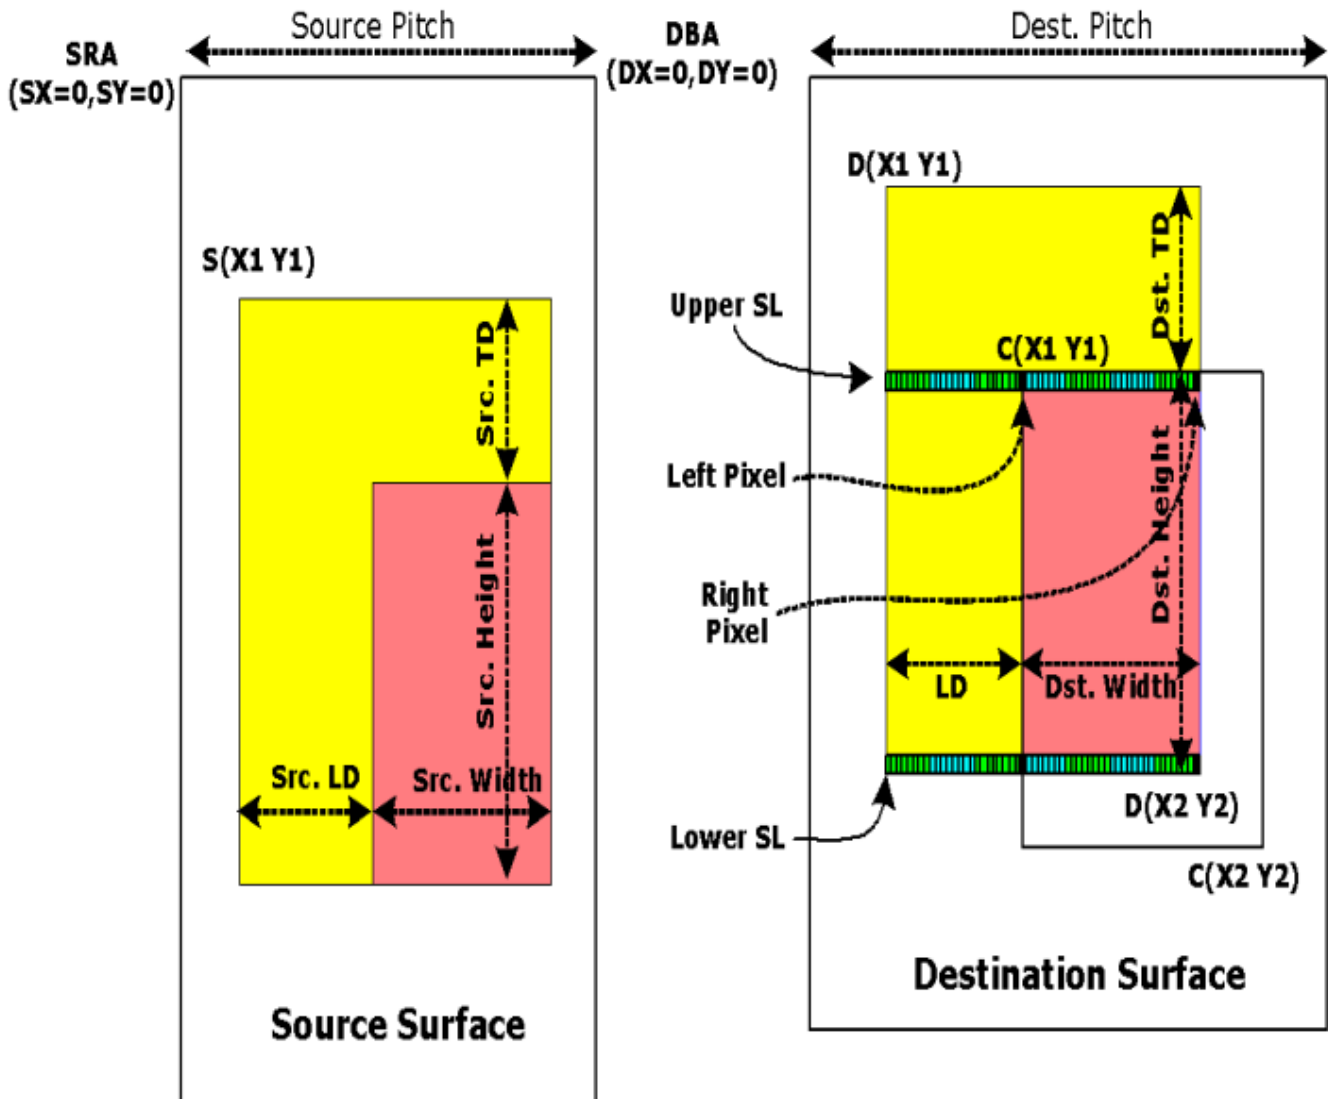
SRA
(SX=0,SY=0)

Source Pitch

DBA
(DX=0,DY=0)

Dest. Pitch

S(X1 Y1)

Src. TD

Src. Height

Src. LD

Src. Width

Source Surface

D(X1 Y1)

Dst. TD

Upper SL

C(X1 Y1)

Left Pixel

Dst. Height

Right Pixel

LD

Dst. Width

Lower SL

D(X2 Y2)

C(X2 Y2)

Destination Surface